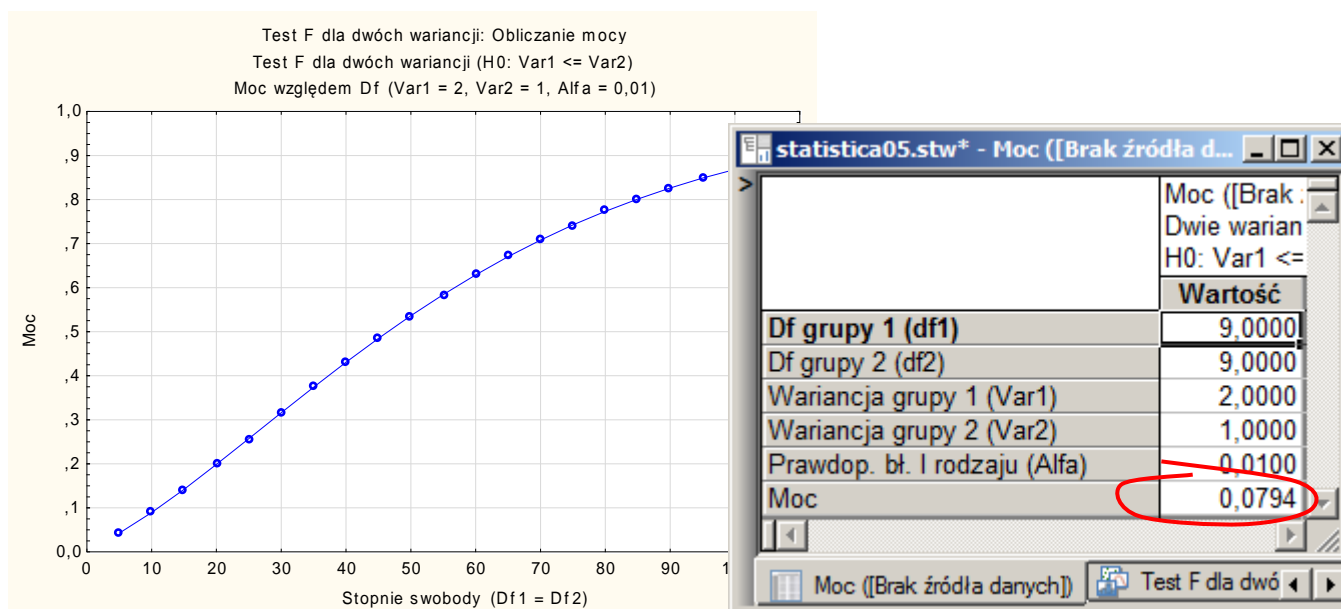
Test F dla dwóch wariancji: Obliczanie mocy
Test F dla dwóch wariancji (H0: Var1 <= Var2)
Moc względem Df (Var1 = 2, Var2 = 1, Alfa = 0,01)

Moc

1,0
,9
,8
,7
,6
,5
,4
,3
,2
,1
0,0

0 10 20 30 40 50 60 70 80 90 1

Stopnie swobody (Df1 = Df2)

statistica05.stw* - Moc ([Brak źródła d...

| | Moc ([Brak .<br>Dwie warian<br>H0: Var1 <= |
|---|---|
| | Wartość |
| Df grupy 1 (df1) | 9,0000 |
| Df grupy 2 (df2) | 9,0000 |
| Wariancja grupy 1 (Var1) | 2,0000 |
| Wariancja grupy 2 (Var2) | 1,0000 |
| Prawdop. bł. I rodzaju (Alfa) | 0,0100 |
| Moc | 0,0794 |

Moc ([Brak źródła danych])
Test F dla dwó